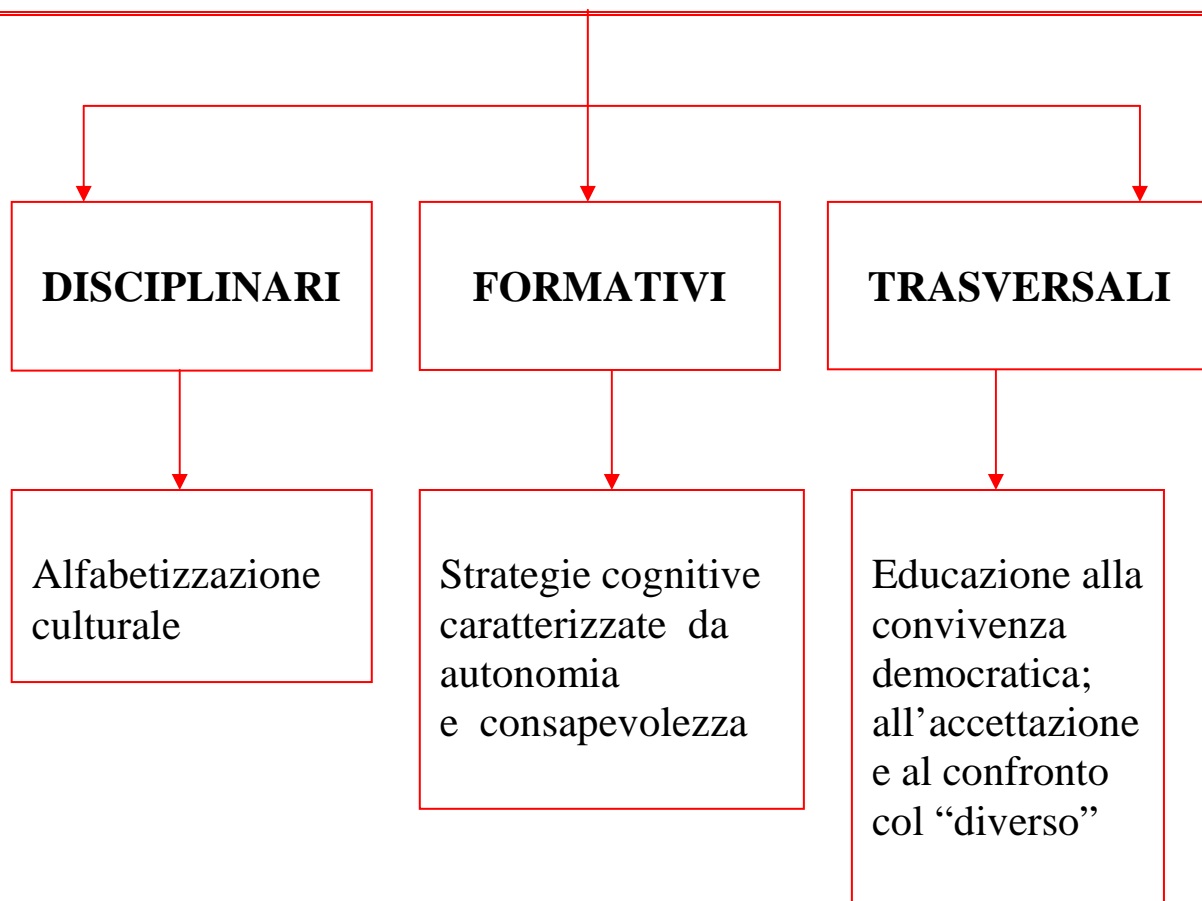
DISCIPLINARI

FORMATIVI

TRASVERSALI

Alfabetizzazione culturale

Strategie cognitive caratterizzate da autonomia e consapevolezza

Educazione alla convivenza democratica; all’accettazione e al confronto col “diverso”